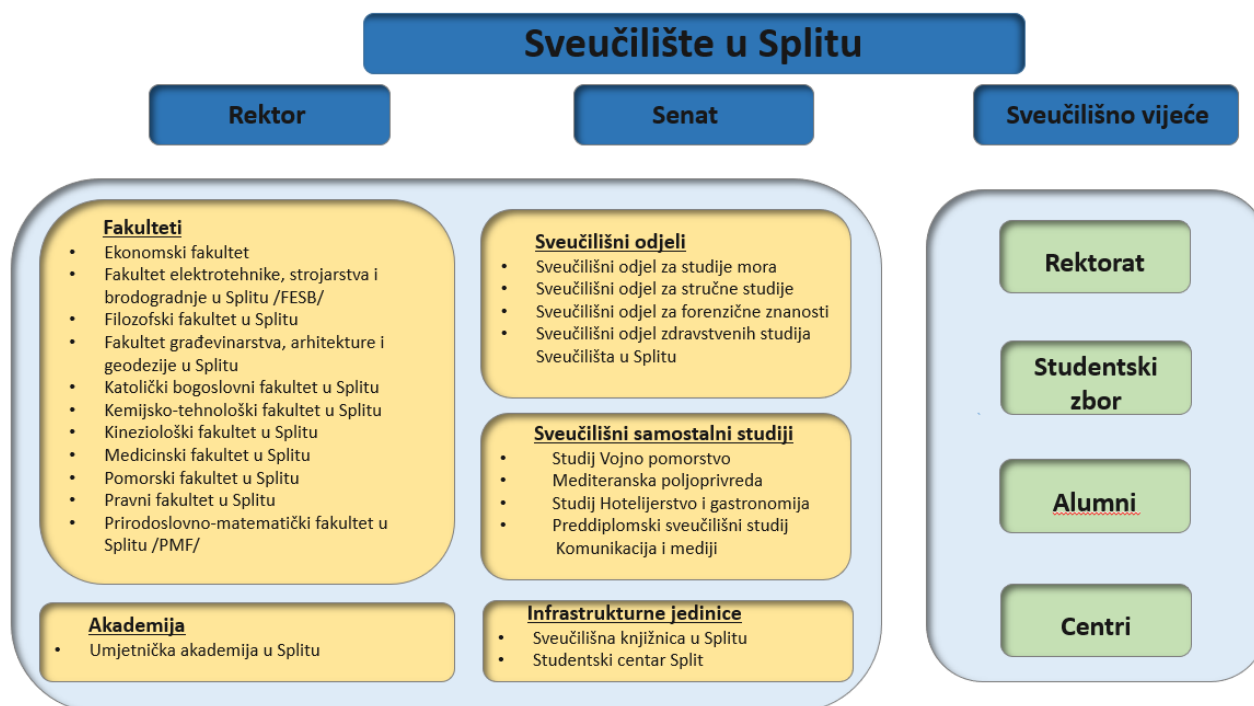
Sveučilište u Splitu

Rektor

Senat

Sveučilišno vijeće

Fakulteti
- Ekonomski fakultet
- Fakultet elektrotehnike, strojarstva i brodogradnje u Splitu /FESB/
- Filozofski fakultet u Splitu
- Fakultet građevinarstva, arhitekture i geodezije u Splitu
- Katolički bogoslovni fakultet u Splitu
- Kemijsko-tehnološki fakultet u Splitu
- Kineziološki fakultet u Splitu
- Medicinski fakultet u Splitu
- Pomorski fakultet u Splitu
- Pravni fakultet u Splitu
- Prirodoslovno-matematički fakultet u Splitu /PMF/

Sveučilišni odjeli
- Sveučilišni odjel za studije mora
- Sveučilišni odjel za stručne studije
- Sveučilišni odjel za forenzične znanosti
- Sveučilišni odjel zdravstvenih studija Sveučilišta u Splitu

Sveučilišni samostalni studiji
- Studij Vojno pomorstvo
- Mediteranska poljoprivreda
- Studij Hotelijerstvo i gastronomija
- Preddiplomski sveučilišni studij Komunikacija i mediji

Akademija
- Umjetnička akademija u Splitu

Infrastrukturne jedinice
- Sveučilišna knjižnica u Splitu
- Studentski centar Split

Rektorat

Studentski zbor

Alumni

Centri